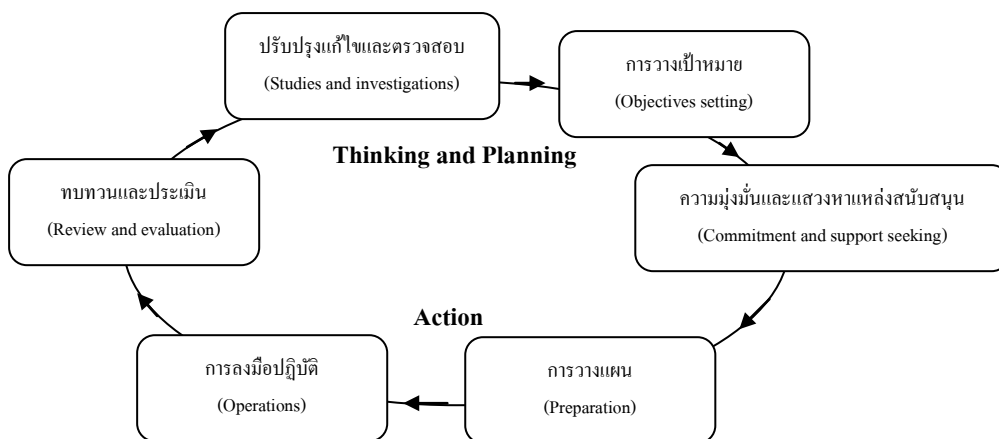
ปรับปรุงแก้ไขและตรวจสอบ
(Studies and investigations)

การวางเป้าหมาย
(Objectives setting)

Thinking and Planning

ทบทวนและประเมิน
(Review and evaluation)

ความมุ่งมั่นและแสวงหาแหล่งสนับสนุน
(Commitment and support seeking)

Action

การลงมือปฏิบัติ
(Operations)

การวางแผน
(Preparation)